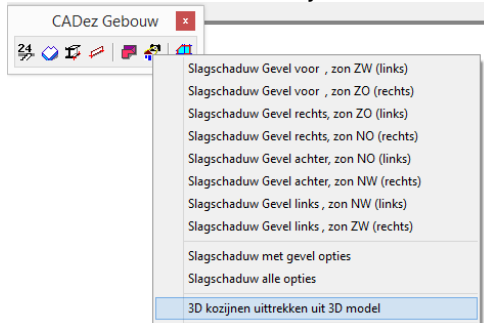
CADez Gebouw

×

Slagschaduw Gevel voor , zon ZW (links)
Slagschaduw Gevel voor , zon ZO (rechts)
Slagschaduw Gevel rechts, zon ZO (links)
Slagschaduw Gevel rechts, zon NO (rechts)
Slagschaduw Gevel achter, zon NO (links)
Slagschaduw Gevel achter, zon NW (rechts)
Slagschaduw Gevel links , zon NW (links)
Slagschaduw Gevel links , zon ZW (rechts)

Slagschaduw met gevel opties
Slagschaduw alle opties

3D kozijnen uittrekken uit 3D model